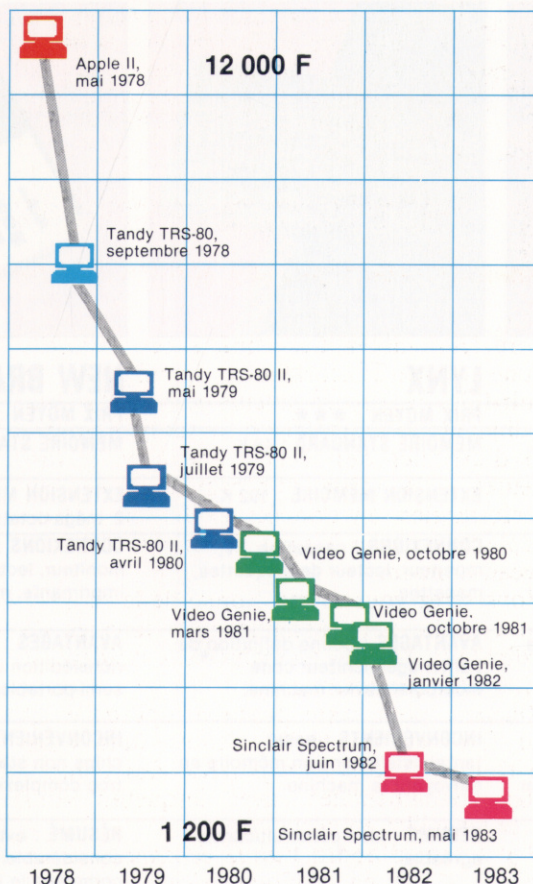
Apple II, mai 1978

12 000 F

Tandy TRS-80, septembre 1978

Tandy TRS-80 II, mai 1979

Tandy TRS-80 II, juillet 1979

Tandy TRS-80 II, avril 1980

Video Genie, octobre 1980

Video Genie, mars 1981

Video Genie, octobre 1981

Video Genie, janvier 1982

Sinclair Spectrum, juin 1982

1 200 F

Sinclair Spectrum, mai 1983

1978 1979 1980 1981 1982 1983